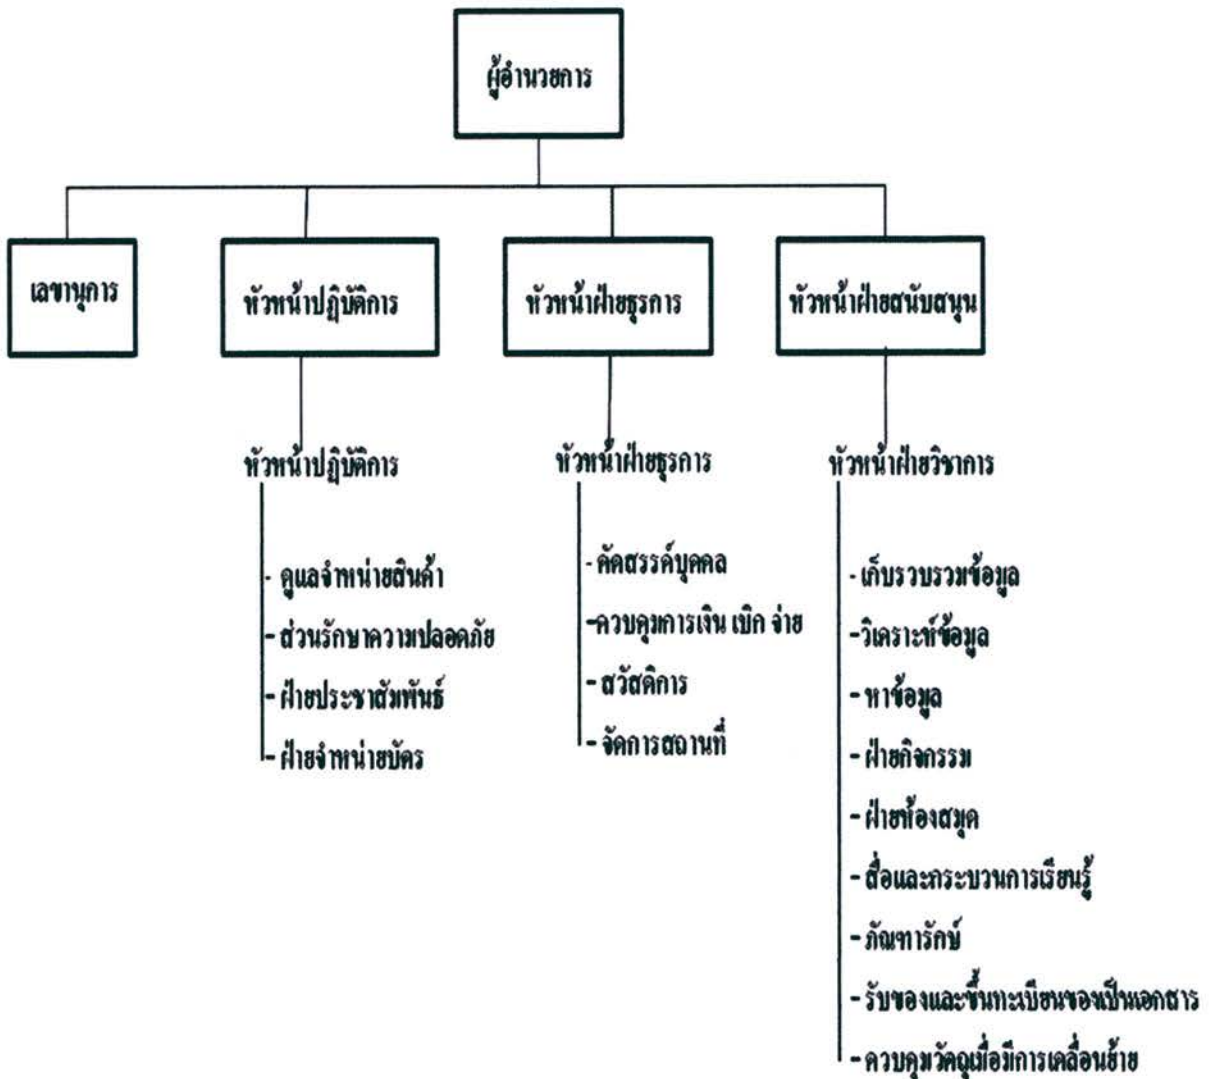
ผู้อำนวยการ

เลขานุการ

หัวหน้าปฏิบัติการ

หัวหน้าฝ่ายธุรการ

หัวหน้าฝ่ายสนับสนุน

หัวหน้าปฏิบัติการ

- ดูแลจำหน่ายสินค้า
- ส่วนรักษาความปลอดภัย
- ฝ่ายประชาสัมพันธ์
- ฝ่ายจำหน่ายบัตร

หัวหน้าฝ่ายธุรการ

- คัดสรรค์บุคคล
- ควบคุมการเงิน เบิก จ่าย
- สวัสดิการ
- จัดการสถานที่

หัวหน้าฝ่ายวิชาการ

- เก็บรวบรวมข้อมูล
- วิเคราะห์ข้อมูล
- หาข้อมูล
- ฝ่ายกิจกรรม
- ฝ่ายห้องสมุด
- สื่อและกระบวนการเรียนรู้
- ภัณฑารักษ์
- รับของและขึ้นทะเบียนของเป็นเอกสาร
- ควบคุมวัตถุเมื่อมีการเคลื่อนย้าย